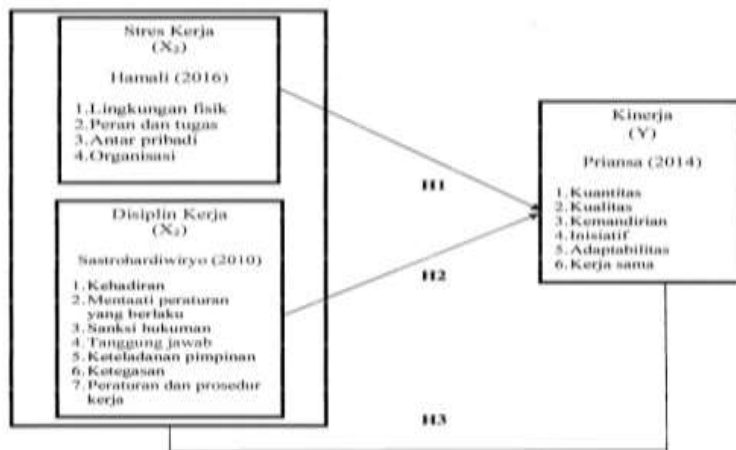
Stres Kerja
($X_1$)

Hamali (2016)

1. Lingkungan fisik
2. Peran dan tugas
3. Antar pribadi
4. Organisasi

Disiplin Kerja
($X_2$)

Sastrohardiwiryo (2010)

1. Kehadiran
2. Mentaati peraturan yang berlaku
3. Sanksi hukuman
4. Tanggung jawab
5. Keteladanan pimpinan
6. Ketegasan
7. Peraturan dan prosedur kerja

H1

H2

H3

Kinerja
(Y)

Priansa (2014)

1. Kuantitas
2. Kualitas
3. Kemandirian
4. Inisiatif
5. Adaptabilitas
6. Kerja sama